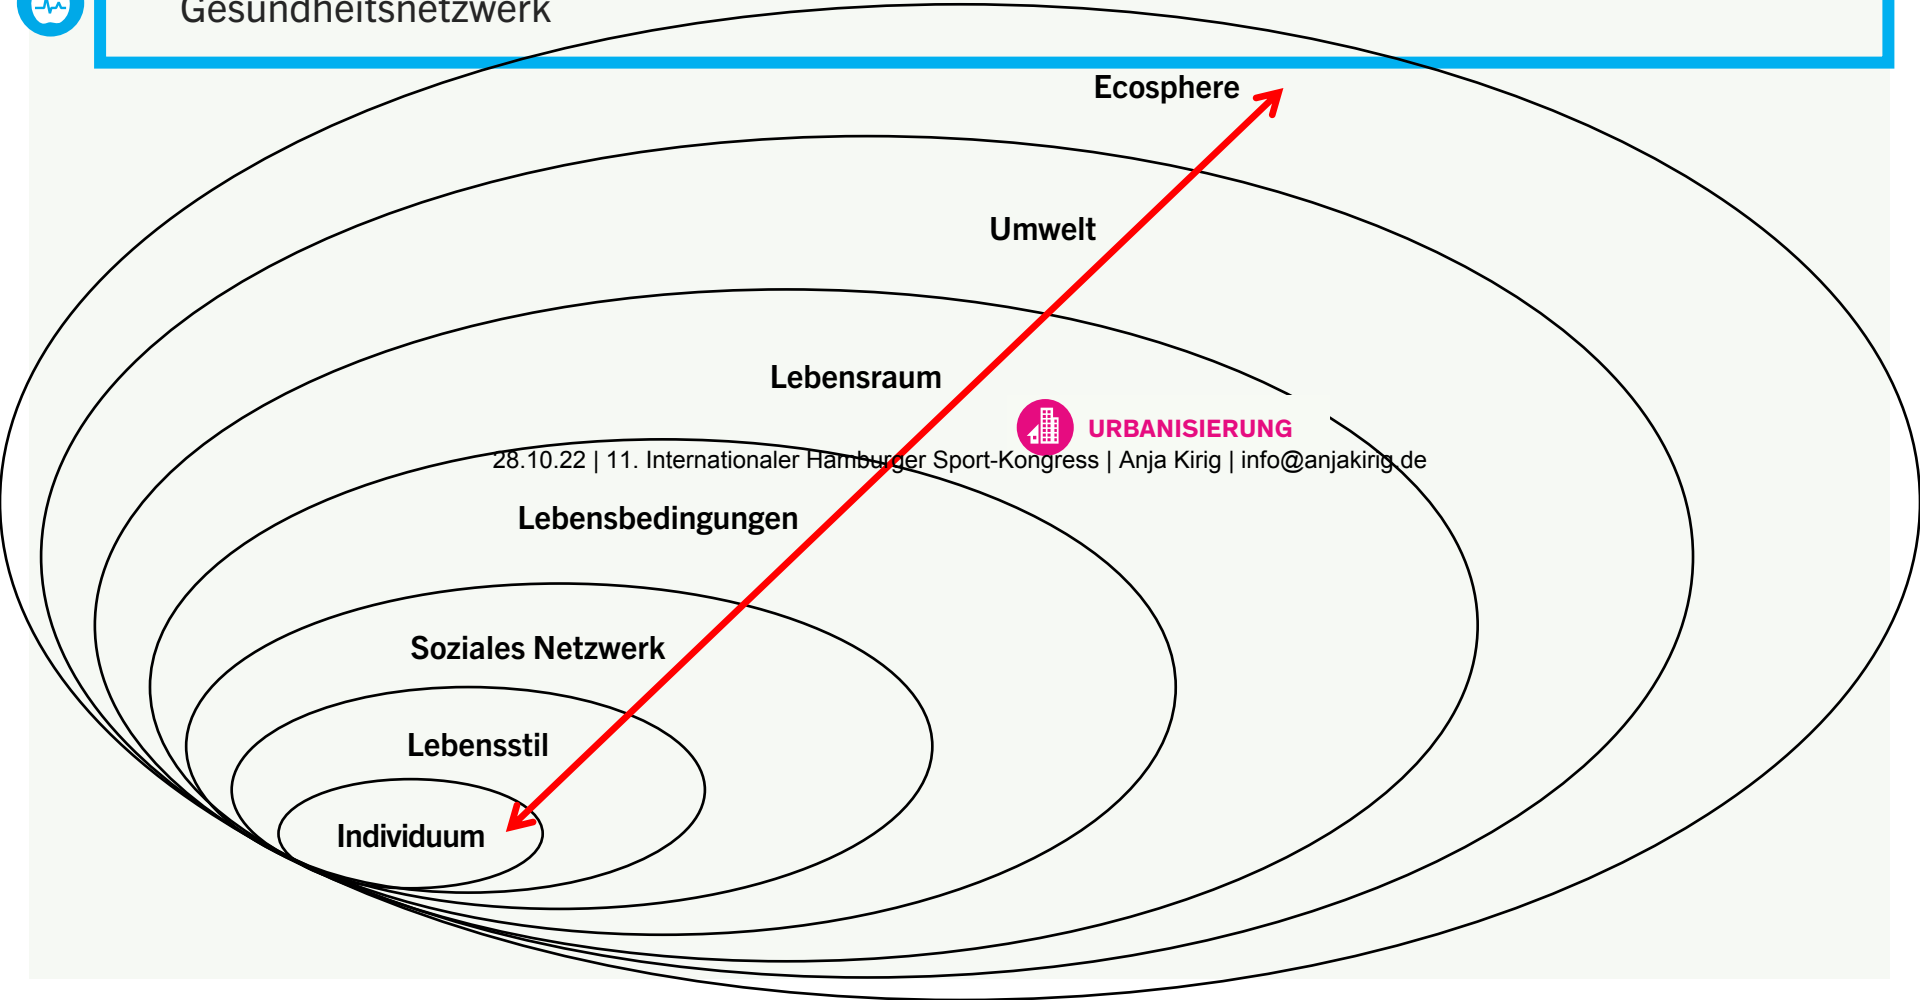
Gesundheitsnetzwerk

Ecosphere

Umwelt

Lebensraum

URBANISIERUNG

28.10.22 | 11. Internationaler Hamburger Sport-Kongress | Anja Kirig | info@anjakirig.de

Lebensbedingungen

Soziales Netzwerk

Lebensstil

Individuum